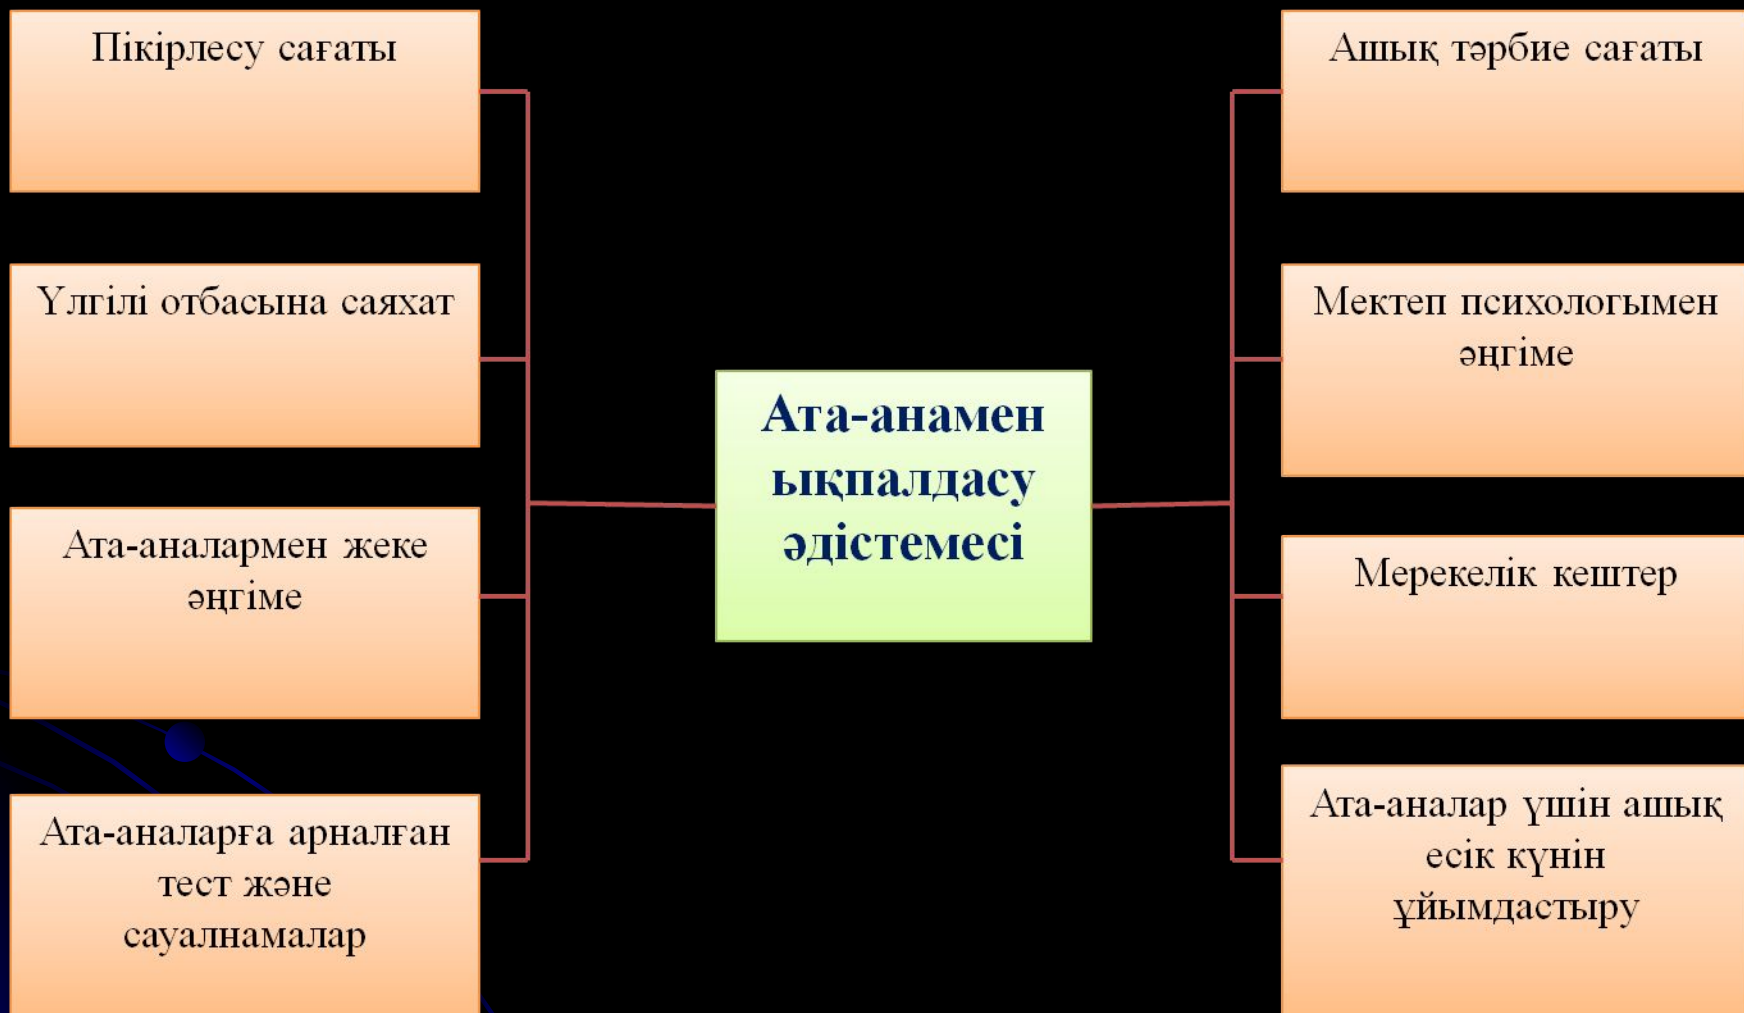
Пікірлесу сағаты

Үлгілі отбасына саяхат

Ата-аналармен жеке әңгіме

Ата-аналарға арналған тест және сауалнамалар

Ата-анамен ықпалдасу әдістемесі

Ашық тәрбие сағаты

Мектеп психологымен әңгіме

Мерекелік кештер

Ата-аналар үшін ашық есік күнін ұйымдастыру